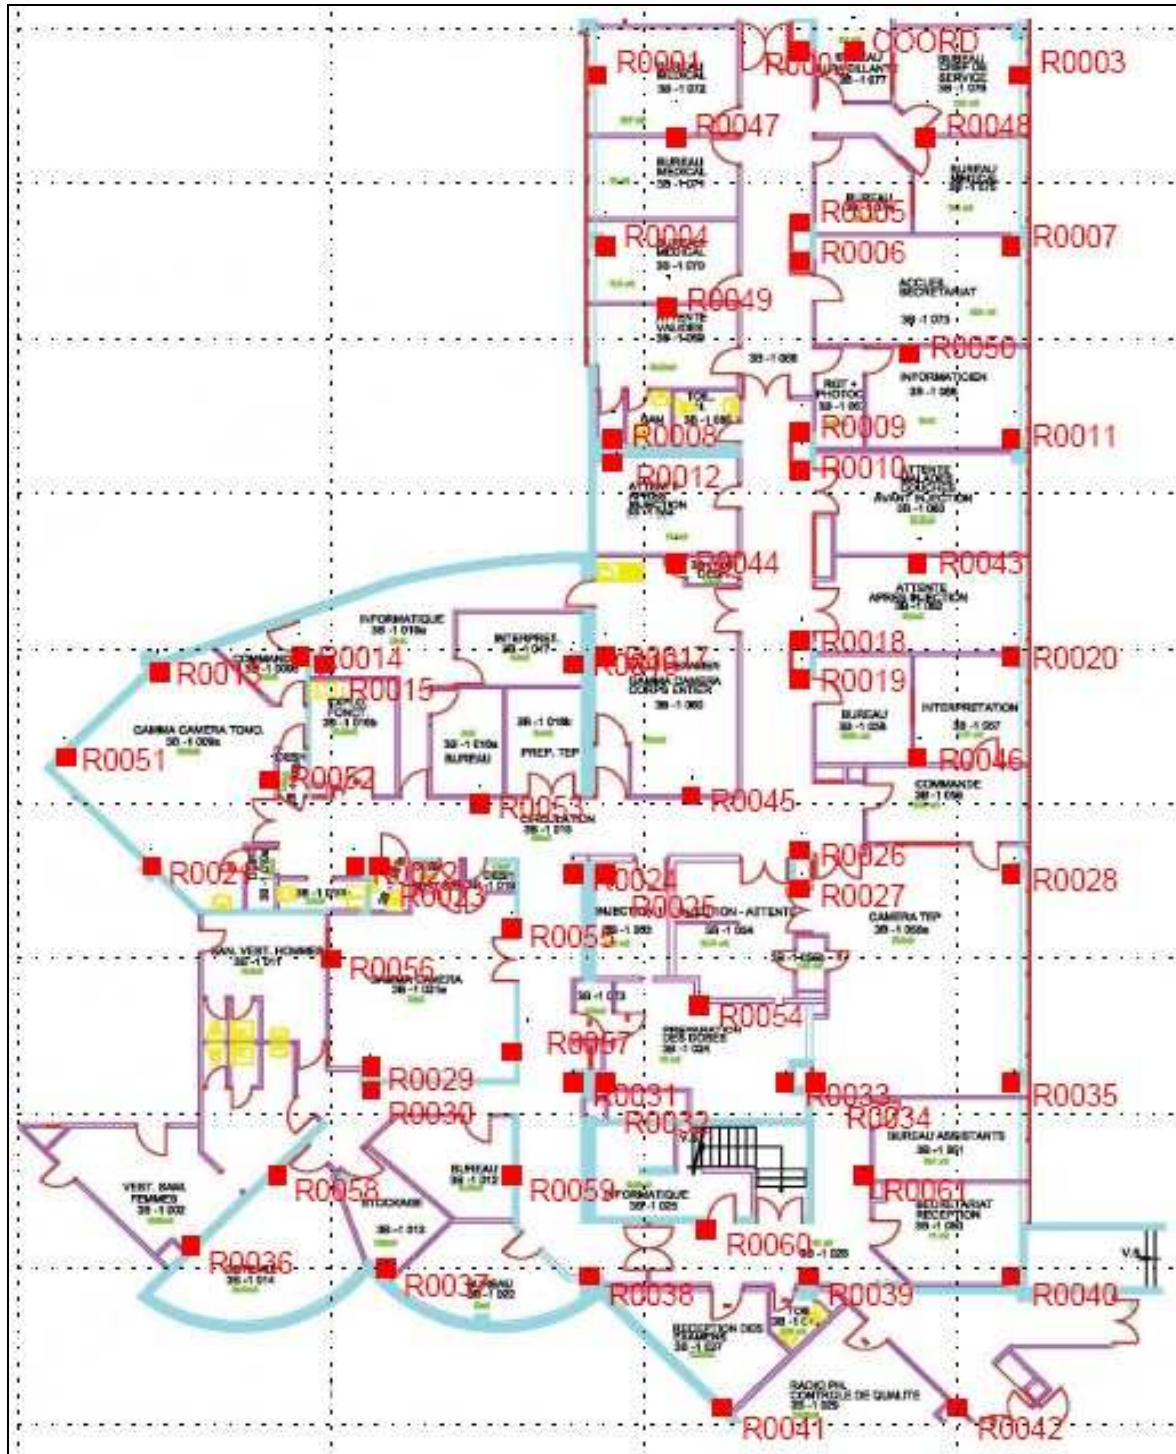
R0001
R0002
COORD
R0003
R0047
R0048
R0005
R0004
R0007
R0006
ACCUEIL SECRETARIAT
R0049
R0050
INFORMATICIEN
R0008
R0009
R0011
R0012
R0010
ATTENTE AVANT INJECTION
R0044
R0043
ATTENTE APRES INJECTION
INFORMATIQUE
INTERPRET.
R0017
R0018
R0020
R0013
R0014
R0016
GAMMA CAMERA CORPS ENTIER
R0015
R0019
GAMMA CAMERA TOMO.
INTERPRETATION
BUREAU
R0051
BUREAU
PREP. TEP
R0046
R0052
R0053
R0045
COMMANDE
CIRCULATION
R0026
R0021
R0022
R0024
R0023
R0028
R0025
R0027
INJECTION
INJECTION - ATTENTE
CAMERA TEP
R0055
SAN. VEST. HOMMES
R0056
GAMMA CAMERA
R0054
R0057
PREPARATION DES DOSES
R0029
R0031
R0033
R0035
R0030
R0032
R0034
BUREAU ASSISTANTS
BUREAU
VEST. SAN. FEMMES
R0058
R0059
R0061
STOCKAGE
INFORMATIQUE
SECRETARIAT RECEPTION
R0036
R0060
R0037
R0038
R0039
R0040
RECEPTION DES TRAITEMENTS
RADIO PH. CONTROLE DE QUALITE
R0041
R0042